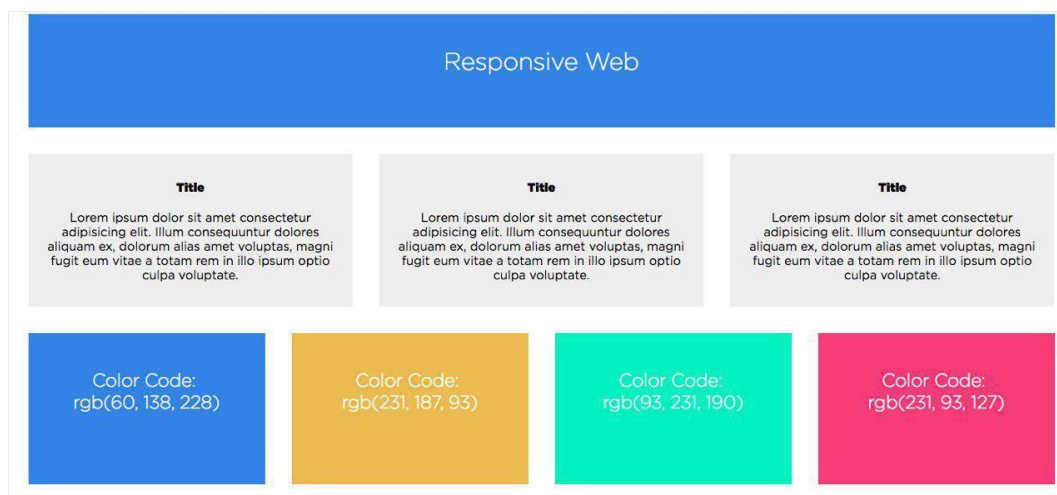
Responsive Web

Title

Lorem ipsum dolor sit amet consectetur adipisicing elit. Illum consequuntur dolores aliquam ex, dolorum alias amet voluptas, magni fugit eum vitae a totam rem in illo ipsum optio culpa voluptate.

Title

Lorem ipsum dolor sit amet consectetur adipisicing elit. Illum consequuntur dolores aliquam ex, dolorum alias amet voluptas, magni fugit eum vitae a totam rem in illo ipsum optio culpa voluptate.

Title

Lorem ipsum dolor sit amet consectetur adipisicing elit. Illum consequuntur dolores aliquam ex, dolorum alias amet voluptas, magni fugit eum vitae a totam rem in illo ipsum optio culpa voluptate.

Color Code: rgb(60, 138, 228)

Color Code: rgb(231, 187, 93)

Color Code: rgb(93, 231, 190)

Color Code: rgb(231, 93, 127)